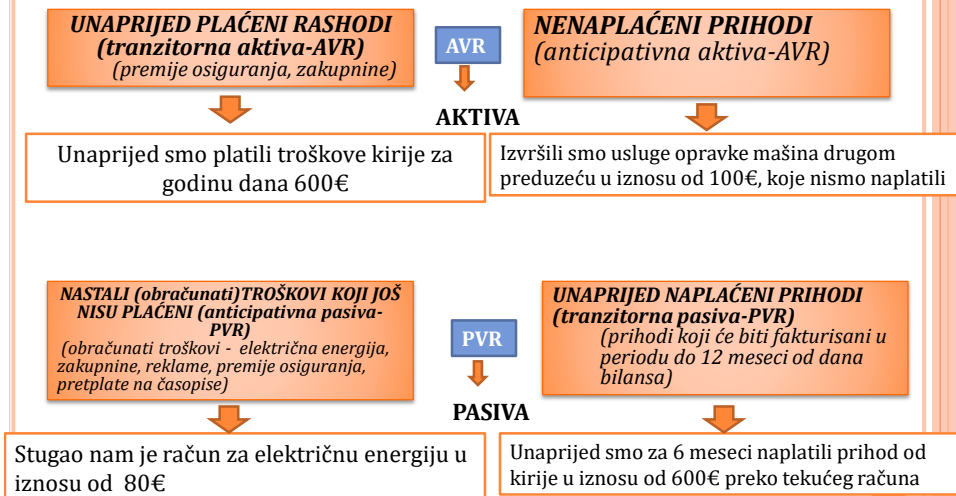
UNAPRIJED PLAĆENI RASHODI (tranzitorna aktiva-AVR)
(premije osiguranja, zakupnine)

AVR

NENAPLAĆENI PRIHODI
(anticipativna aktiva-AVR)

AKTIVA

Unaprijed smo platili troškove kirije za godinu dana 600€

Izvršili smo usluge opravke mašina drugom preduzeću u iznosu od 100€, koje nismo naplatili

NASTALI (obračunati)TROŠKOVI KOJI JOŠ NISU PLAĆENI (anticipativna pasiva-PVR)
(obračunati troškovi - električna energija, zakupnine, reklame, premije osiguranja, pretplate na časopise)

PVR

UNAPRIJED NAPLAĆENI PRIHODI (tranzitorna pasiva-PVR)
(prihodi koji će biti fakturisani u periodu do 12 meseci od dana bilansa)

PASIVA

Stugao nam je račun za električnu energiju u iznosu od 80€

Unaprijed smo za 6 meseci naplatili prihod od kirije u iznosu od 600€ preko tekućeg računa